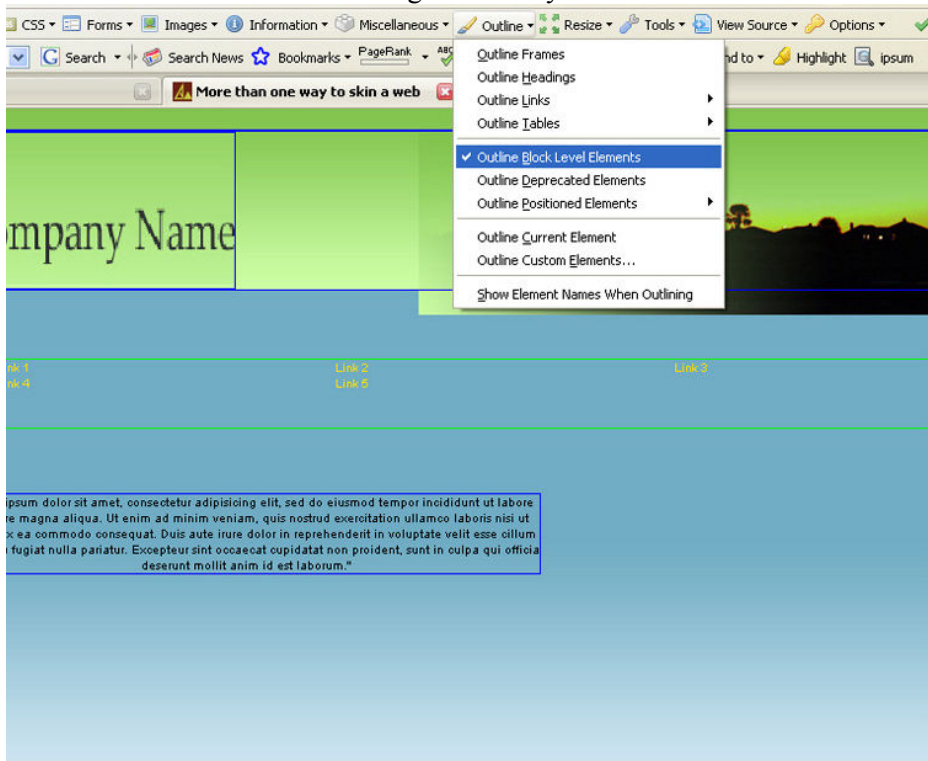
CSS ▾ Forms ▾ Images ▾ Information ▾ Miscellaneous ▾ Outline ▾ Resize ▾ Tools ▾ View Source ▾ Options ▾

Search ▾ Search News Bookmarks ▾ PageRank ▾ nd to ▾ Highlight ipsum

More than one way to skin a web

Outline Frames
Outline Headings
Outline Links
Outline Tables
✔ Outline Block Level Elements
Outline Deprecated Elements
Outline Positioned Elements
Outline Current Element
Outline Custom Elements...
Show Element Names When Outlining

mpany Name

nk 1 Link 2 Link 3
nk 4 Link 5

ipsum dolor sit amet, consectetur adipisicing elit, sed do eiusmod tempor incididunt ut labore re magna aliqua. Ut enim ad minim veniam, quis nostrud exercitation ullamco laboris nisi ut x ea commodo consequat. Duis aute irure dolor in reprehenderit in voluptate velit esse cillum fugiat nulla pariatur. Excepteur sint occaecat cupidatat non proident, sunt in culpa qui officia deserunt mollit anim id est laborum."